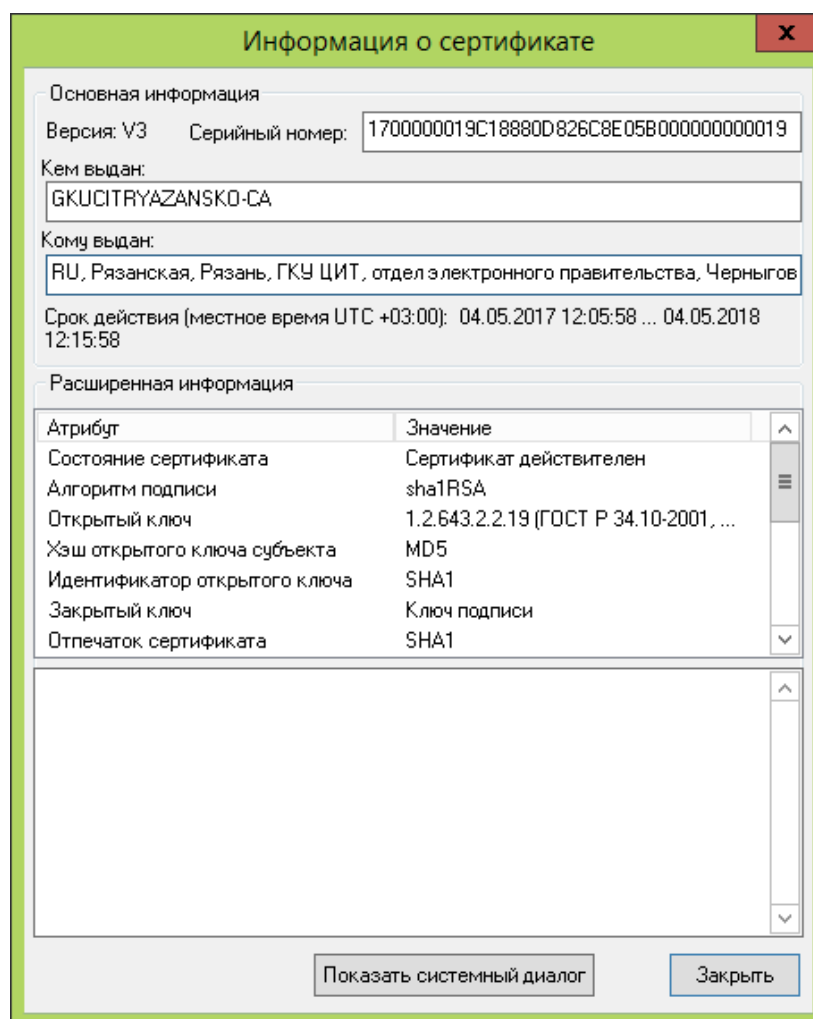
Информация о сертификате

x

Основная информация

Версия: V3 Серийный номер: 1700000019C18880D826C8E05B000000000019

Кем выдан:

GKUCITRYAZANSKO-CA

Кому выдан:

RU, Рязанская, Рязань, ГКУ ЦИТ, отдел электронного правительства, Черныгов

Срок действия (местное время UTC +03:00): 04.05.2017 12:05:58 ... 04.05.2018 12:15:58

Расширенная информация

| Атрибут | Значение |
|---|---|
| Состояние сертификата | Сертификат действителен |
| Алгоритм подписи | sha1RSA |
| Открытый ключ | 1.2.643.2.2.19 (ГОСТ Р 34.10-2001, ... |
| Хэш открытого ключа субъекта | MD5 |
| Идентификатор открытого ключа | SHA1 |
| Закрытый ключ | Ключ подписи |
| Отпечаток сертификата | SHA1 |

Показать системный диалог

Закрыть